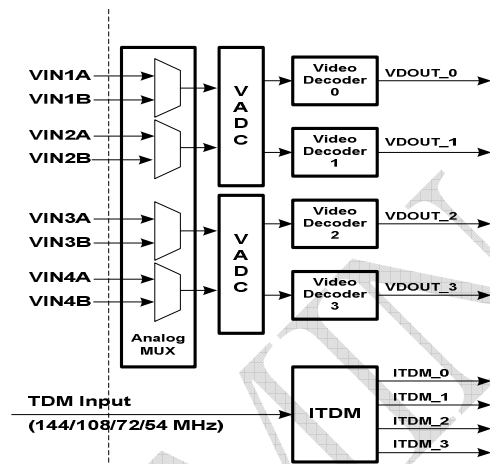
VIN1A
VIN1B
VIN2A
VIN2B
VIN3A
VIN3B
VIN4A
VIN4B

Analog MUX

V A D C

V A D C

Video Decoder 0
Video Decoder 1
Video Decoder 2
Video Decoder 3

VDOUT_0
VDOUT_1
VDOUT_2
VDOUT_3

TDM Input
(144/108/72/54 MHz)

ITDM

ITDM_0
ITDM_1
ITDM_2
ITDM_3